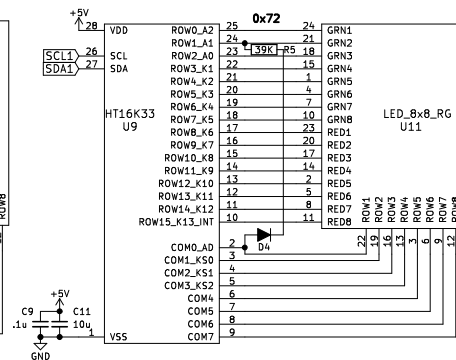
+5V
28
VDD
0x72
SCL1
26
SCL
SDA1
27
SDA
HT16K33
U9
ROW0_A2
ROW1_A1
ROW2_A0
ROW3_K1
ROW4_K2
ROW5_K3
ROW6_K4
ROW7_K5
ROW8_K6
ROW9_K7
ROW10_K8
ROW11_K9
ROW12_K10
ROW13_K11
ROW14_K12
ROW15_K13_INT
25
24
23
22
21
20
19
18
17
16
15
14
13
12
11
10
39K
R5
24
21
18
15
1
4
7
10
23
20
17
14
2
5
8
11
GRN1
GRN2
GRN3
GRN4
GRN5
GRN6
GRN7
GRN8
RED1
RED2
RED3
RED4
RED5
RED6
RED7
RED8
LED_8x8_RG
U11
ROW1
ROW2
ROW3
ROW4
ROW5
ROW6
ROW7
ROW8
22
19
16
13
3
6
9
12
D4
COM0_A0
COM1_KS0
COM2_KS1
COM3_KS2
COM4
COM5
COM6
COM7
2
3
4
5
6
7
8
9
ROW8
+5V
C9
.1u
C11
10u
1
VSS
GND